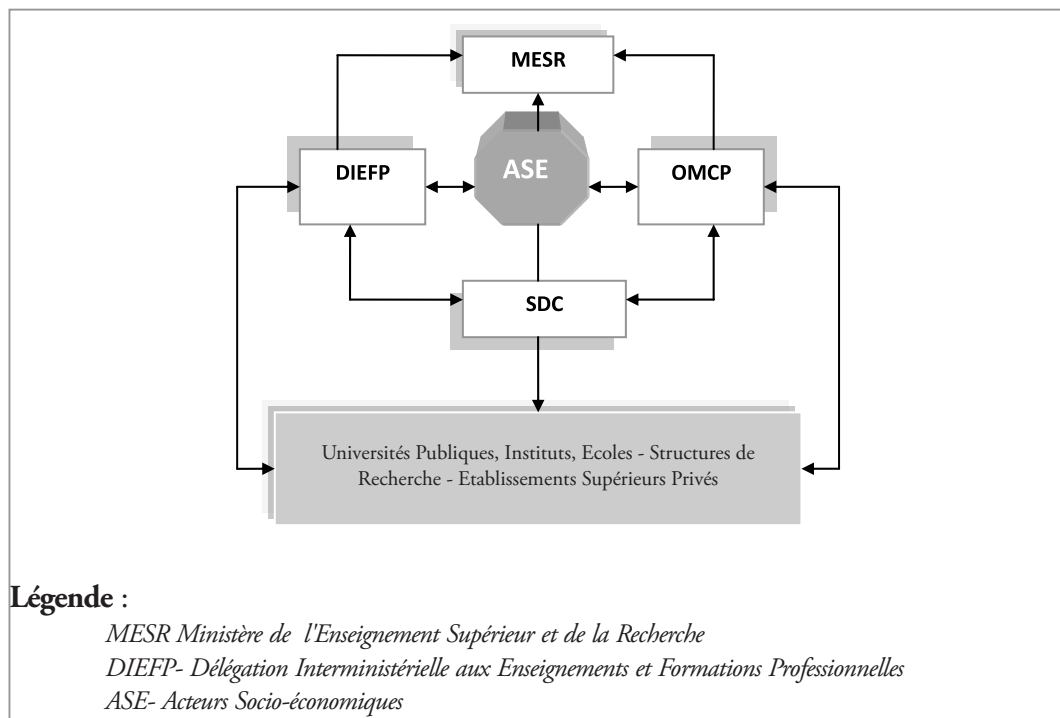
MESR

DIEFP

ASE

OMCP

SDC

Universités Publiques, Instituts, Ecoles - Structures de Recherche - Etablissements Supérieurs Privés

Légende :

MESR Ministère de l'Enseignement Supérieur et de la Recherche
DIEFP- Délégation Interministérielle aux Enseignements et Formations Professionnelles
ASE- Acteurs Socio-économiques